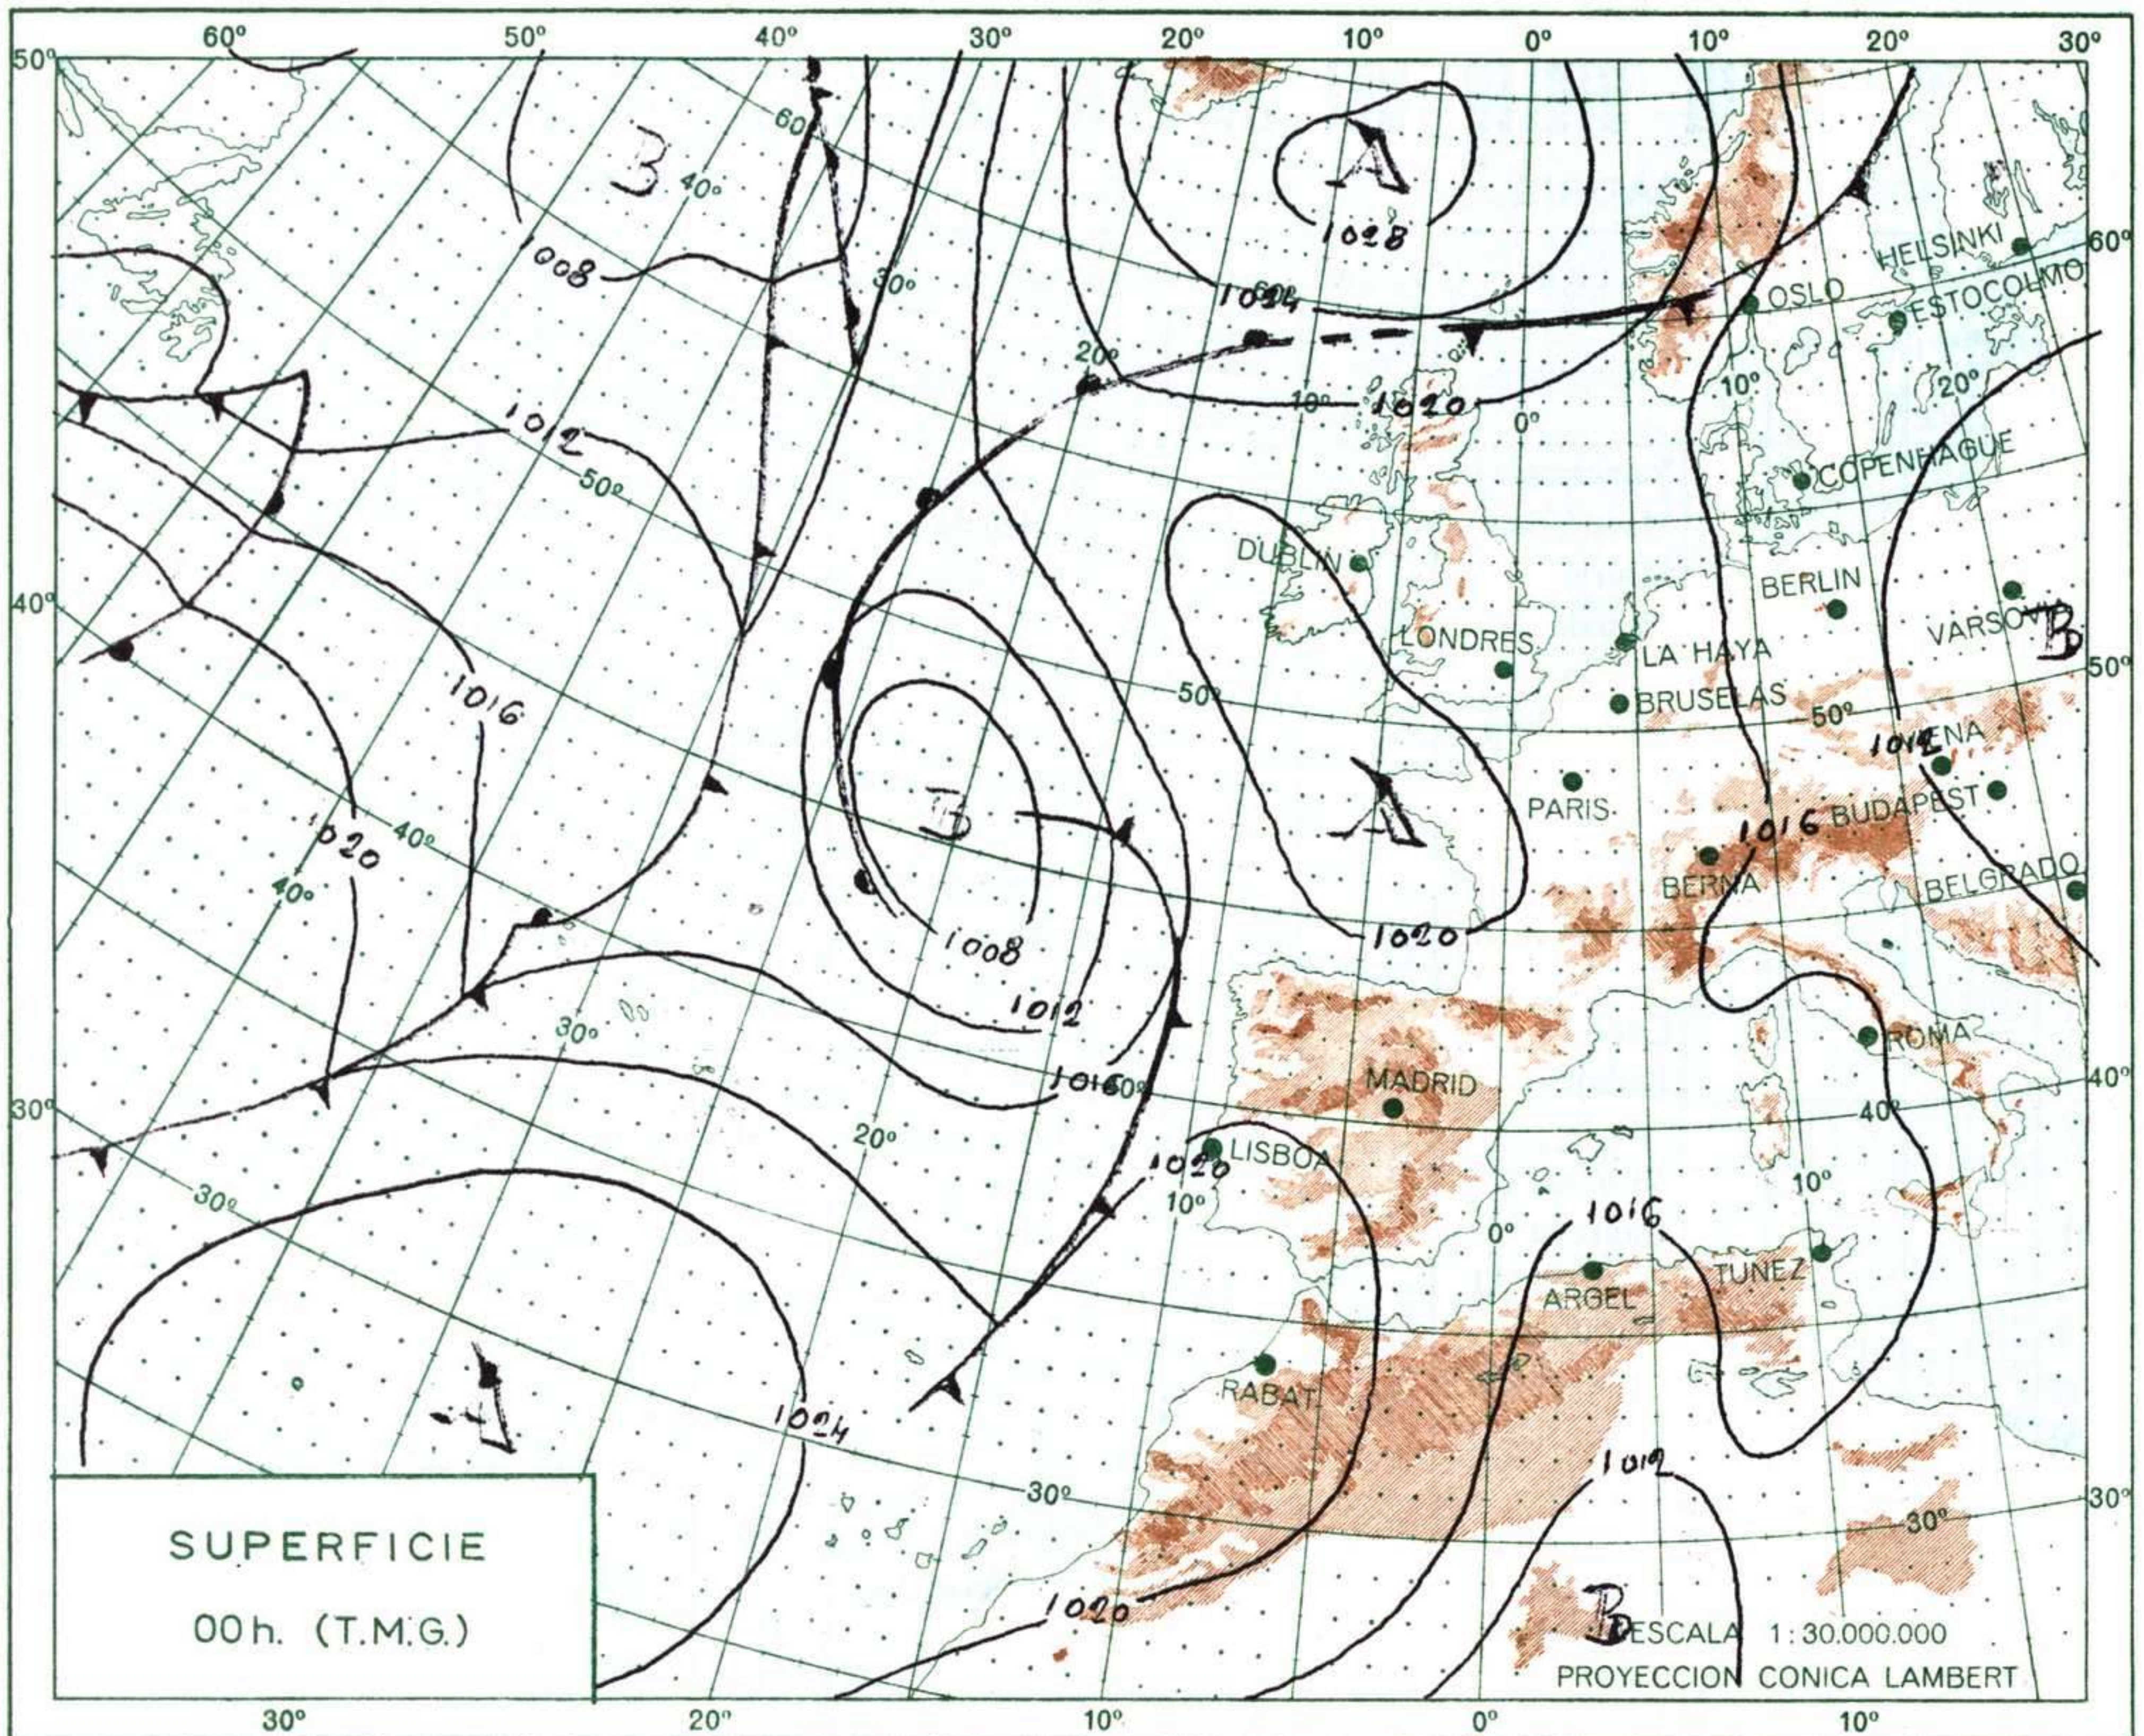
60º 50º 40º 30º 20º 10º 0º 10º 20º 30º

50º

B
A
1028
1008
1024
1020
1012
1016
1020
B
A
1008
1012
1016
1020
1024
A
1016
1012
1020
B
B
1016
1016

HELSINKI
OSLO
ESTOCOLMO
COPENHAGUE
DUBLIN
BERLIN
LONDRES
LA HAYA
VARSOVIA
BRUSELAS
VIENA
PARIS
BUDAPEST
BERNA
BELGRADO
ROMA
MADRID
LISBOA
ARGEL
TUNEZ
RABAT

60º 40º 30º 20º 10º 0º 50º 40º 30º

SUPERFICIE
00h. (T.M.G.)

ESCALA 1:30.000.000
PROYECCION CONICA LAMBERT

30º 20º 10º 0º 10º